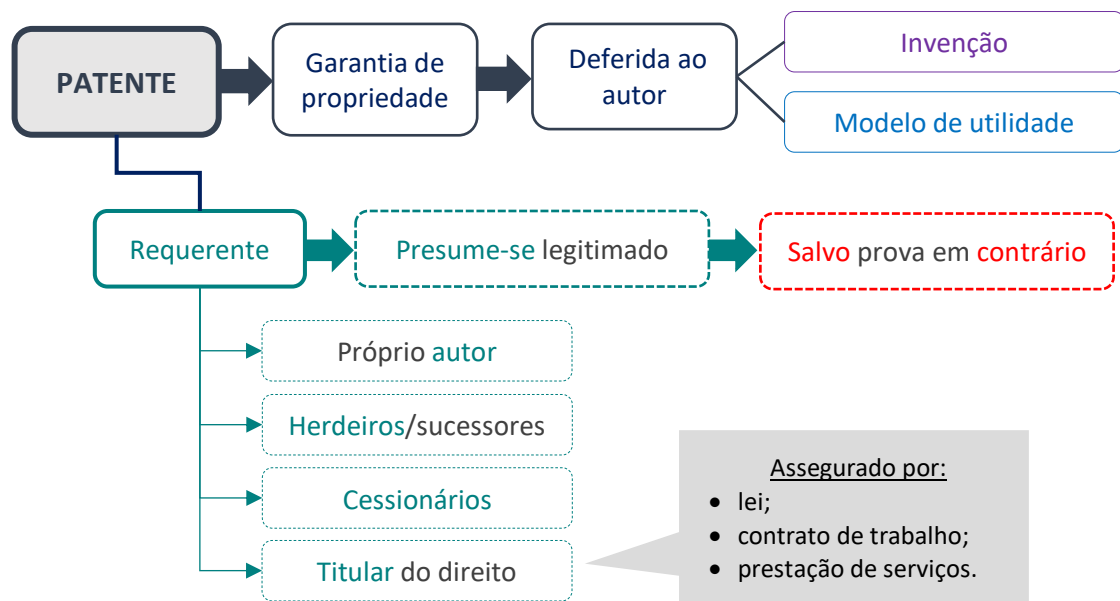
PATENTE

Garantia de propriedade

Deferida ao autor

Invenção

Modelo de utilidade

Requerente

Presume-se legitimado

Salvo prova em contrário

Próprio autor

Herdeiros/sucessores

Cessionários

Titular do direito

Assegurado por:
- lei;
- contrato de trabalho;
- prestação de serviços.